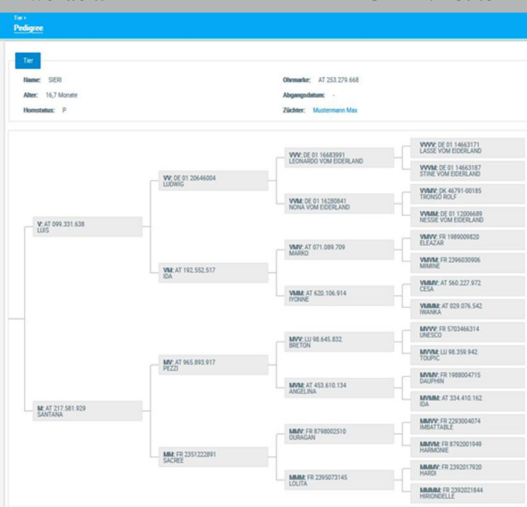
Tier ›
Pedigree

Tier

Name: SIERI
Alter: 16,7 Monate
Homostatus: P

Ohrmarke: AT 253.279.668
Abgangsdatum: -
Züchter: Mustermann Max

V: AT 099.331.638
LUIS

VV: DE 01 20646004
LUDWIG

VVV: DE 01 16683991
LEONARDO VOM EIDERLAND

VVVV: DE 01 14663171
LASSE VOM EIDERLAND

VVVM: DE 01 14663187
STINE VOM EIDERLAND

VVM: DE 01 16280841
NONA VOM EIDERLAND

VVMV: DK 46791-00185
TRONSO ROLF

VVMM: DE 01 12006689
NESSIE VOM EIDERLAND

VM: AT 192.552.517
IDA

VMV: AT 071.089.709
MARKO

VMVV: FR 1989009820
ELEAZAR

VMVM: FR 2396030906
MIMINE

VMM: AT 620.106.914
IVONNE

VMMV: AT 560.227.972
CESA

VMMM: AT 029.076.542
IWANKA

M: AT 217.581.929
SANTANA

MV: AT 965.893.917
PEZZI

MVV: LU 98.645.832
BRETON

MVVV: FR 5703466314
UNESCO

MVVM: LU 98.359.942
TOUPIC

MVM: AT 453.610.134
ANGELINA

MVMV: FR 1988004715
DAUPHIN

MVMM: AT 334.410.162
IDA

MM: FR 2351222891
SACREE

MMV: FR 8798002510
OURAGAN

MMVV: FR 2293004074
IMBATTABLE

MMVM: FR 8792001949
HARMONIE

MMM: FR 2395073145
LOLITA

MMMV: FR 2392017920
HARDI

MMMM: FR 2392021844
HIRONDELLE